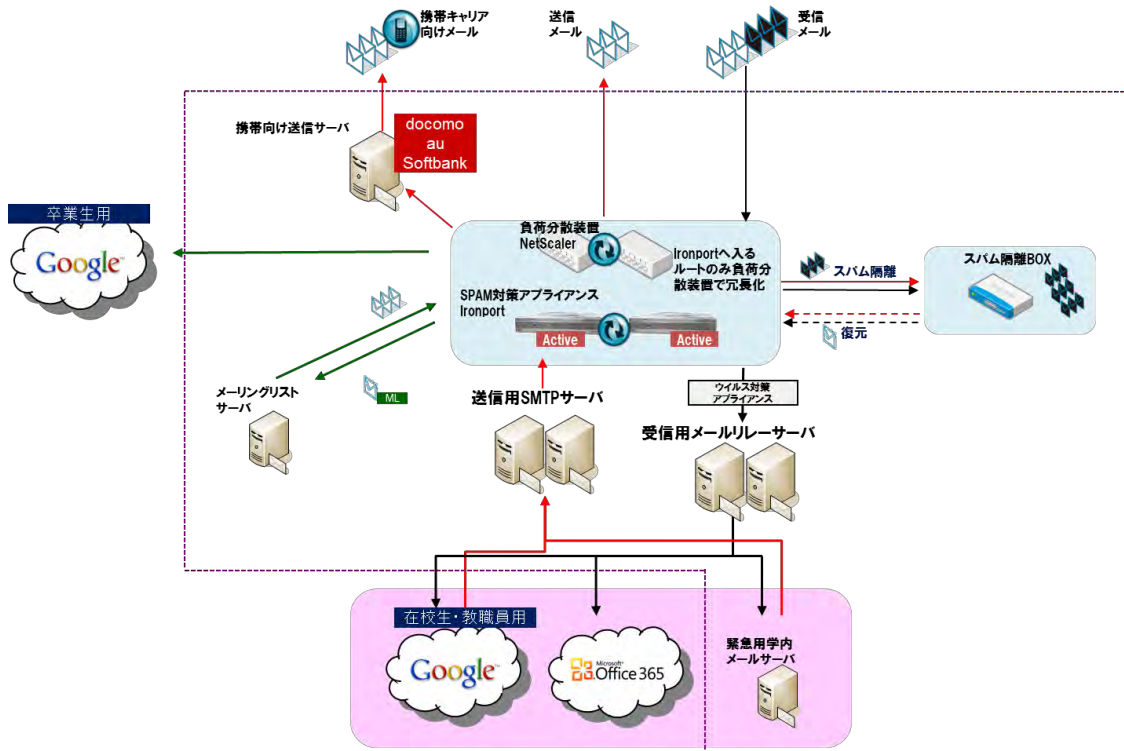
携帯キャリア向けメール

送信メール

受信メール

携帯向け送信サーバ

docomo
au
Softbank

卒業生用

Google

負荷分散装置
NetScaler

Ironportへ入るルートのみ負荷分散装置で冗長化

スパム隔離

スパム隔離BOX

SPAM対策アプライアンス
Ironport

Active

Active

復元

メーリングリストサーバ

ML

送信用SMTPサーバ

ウイルス対策アプライアンス

受信用メールリレーサーバ

在校生・教職員用

Google

Microsoft Office 365

緊急用学内メールサーバ